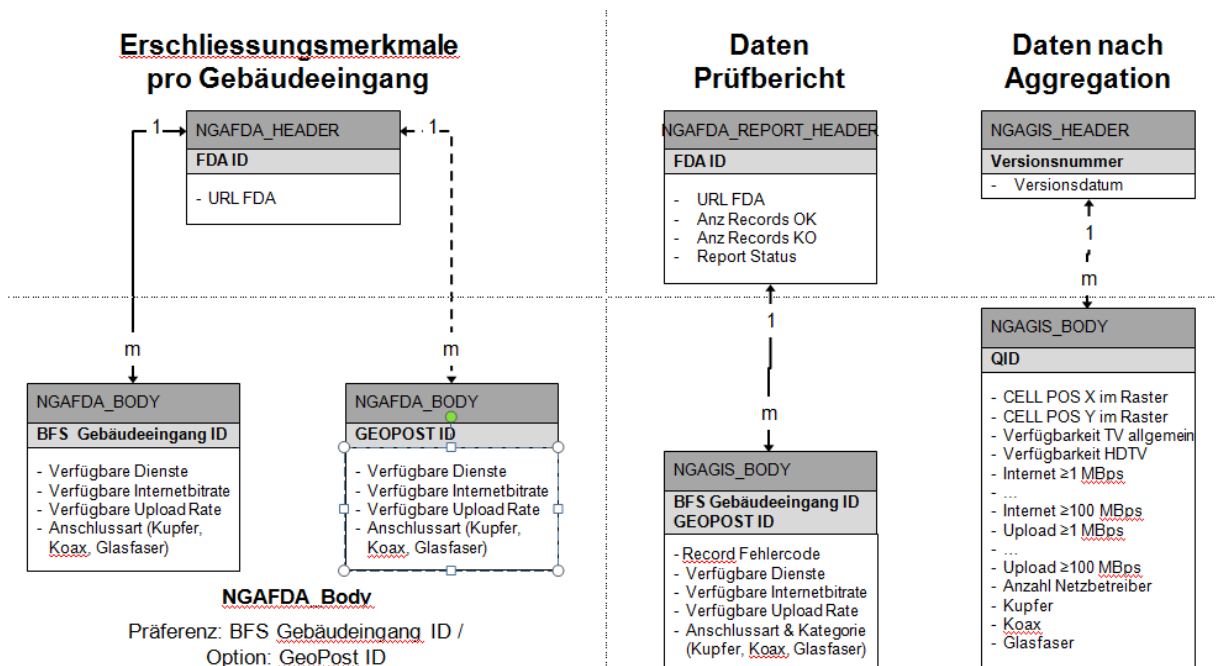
Erschliessungsmerkmale pro Gebäudeeingang

Daten Prüfbericht

Daten nach Aggregation

1

NGAFDA_HEADER

1

FDA ID

- URL FDA

m

m

NGAFDA_BODY

BFS Gebäudeeingang ID

- Verfügbare Dienste
- Verfügbare Internetbitrate
- Verfügbare Upload Rate
- Anschlussart (Kupfer, Koax, Glasfaser)

NGAFDA_BODY

GEOPOST ID

- Verfügbare Dienste
- Verfügbare Internetbitrate
- Verfügbare Upload Rate
- Anschlussart (Kupfer, Koax, Glasfaser)

NGAFDA_Body

Präferenz: BFS Gebäudeeingang ID / Option: GeoPost ID

NGAFDA_REPORT_HEADER

FDA ID

- URL FDA
- Anz Records OK
- Anz Records KO
- Report Status

1

m

NGAGIS_BODY

BFS Gebäudeeingang ID
GEOPOST ID

- Record Fehlercode
- Verfügbare Dienste
- Verfügbare Internetbitrate
- Verfügbare Upload Rate
- Anschlussart & Kategorie (Kupfer, Koax, Glasfaser)

NGAGIS_HEADER

Versionsnummer

- Versionsdatum

1

m

NGAGIS_BODY

QID

- CELL POS X im Raster
- CELL POS Y im Raster
- Verfügbarkeit TV allgemein
- Verfügbarkeit HDTV
- Internet ≥1 MBps
- …
- Internet ≥100 MBps
- Upload ≥1 MBps
- …
- Upload ≥100 MBps
- Anzahl Netzbetreiber
- Kupfer
- Koax
- Glasfaser